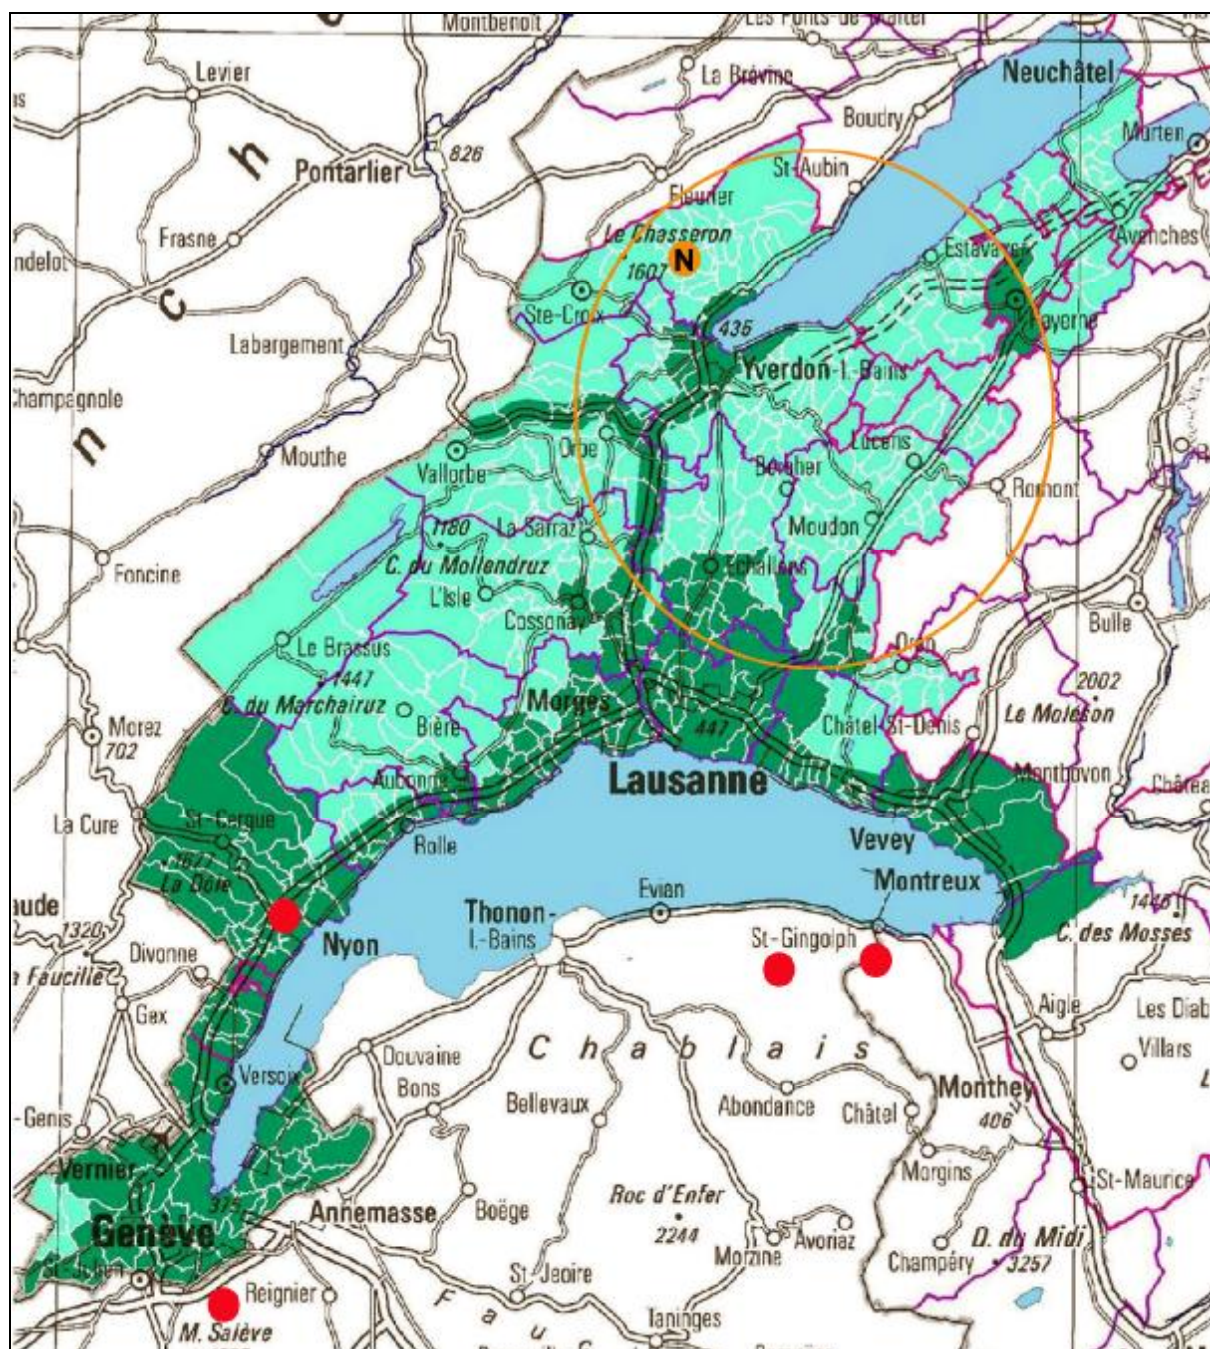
Montbenoit
Les Ponts-de-Martel
Levier
La Brévine
Neuchâtel
Boudry
Murten
Pontarlier
826
St-Aubin
Fleurier
Frasne
Le Chasseron
N
Estavayer
Avenches
1607
Ste-Croix
435
Payerne
Labergement
Yverdon-l.-Bains
Champagnole
Orbe
Lucens
Mouthe
Vallorbe
Bercher
Romont
1180
La Sarraz
Moudon
Foncine
C. du Mollendruz
Echallens
L'Isle
Cossonay
Bulle
Oron
Le Brassus
1447
2002
C. du Marchairuz
Bière
Morges
Le Moléson
Morez
702
447
Châtel-St-Denis
Aubonne
Lausanne
Montbovon
La Cure
St-Cergue
Rolle
Vevey
1677
La Dôle
Montreux
Evian
1320
Thonon-l.-Bains
Nyon
St-Gingolph
C. des Mosses
Divonne
Faucille
Gex
Aigle
Douvaine
C h a b l a i s
Villars
Bons
Versoix
Bellevaux
Abondance
Monthey
Châtel
406
Genis
Morgins
Vernier
St-Maurice
Roc d'Enfer
Genève
375
Annemasse
Boëge
2244
D. du Midi
Avoriaz
Morzine
Champéry
3257
St-Julien
St-Jeoire
Reignier
M. Salève
Taninges